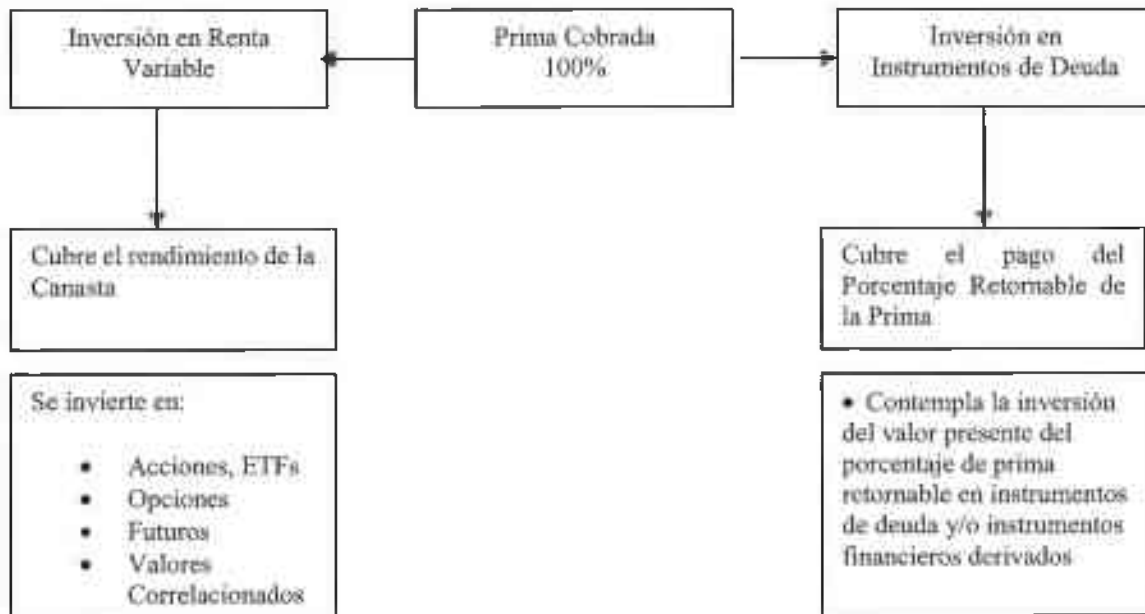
Prima Cobrada
100%

Inversión en Renta Variable

Cubre el rendimiento de la Canasta

Se invierte en:

- Acciones, ETFs
- Opciones
- Futuros
- Valores Correlacionados

Inversión en Instrumentos de Deuda

Cubre el pago del Porcentaje Retornable de la Prima

- Contempla la inversión del valor presente del porcentaje de prima retornable en instrumentos de deuda y/o instrumentos financieros derivados